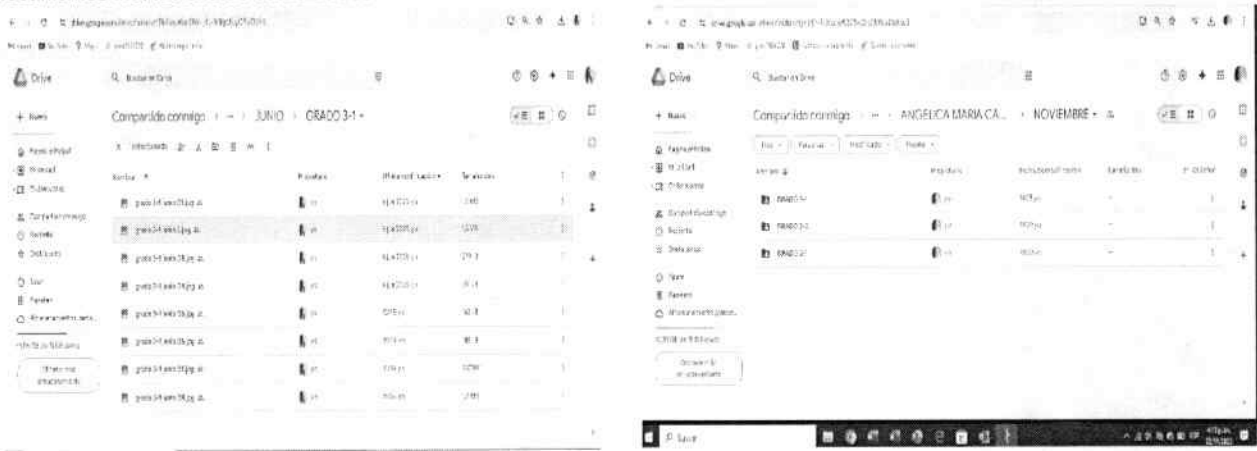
Drive

Q Buscar en Drive

+ Nuevo

Compartido conmigo > ... > JUNIO > GRADO 3-1

Nombre

Propietario

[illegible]

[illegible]

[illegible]

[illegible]

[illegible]

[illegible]

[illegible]

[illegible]

Drive

Q Buscar en Drive

+ Nuevo

Compartido conmigo > ... > ANGELICA MARIA CA... > NOVIEMBRE

Nombre

Propietario

GRADO 3-1

GRADO 3-2

GRADO 3-3

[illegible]